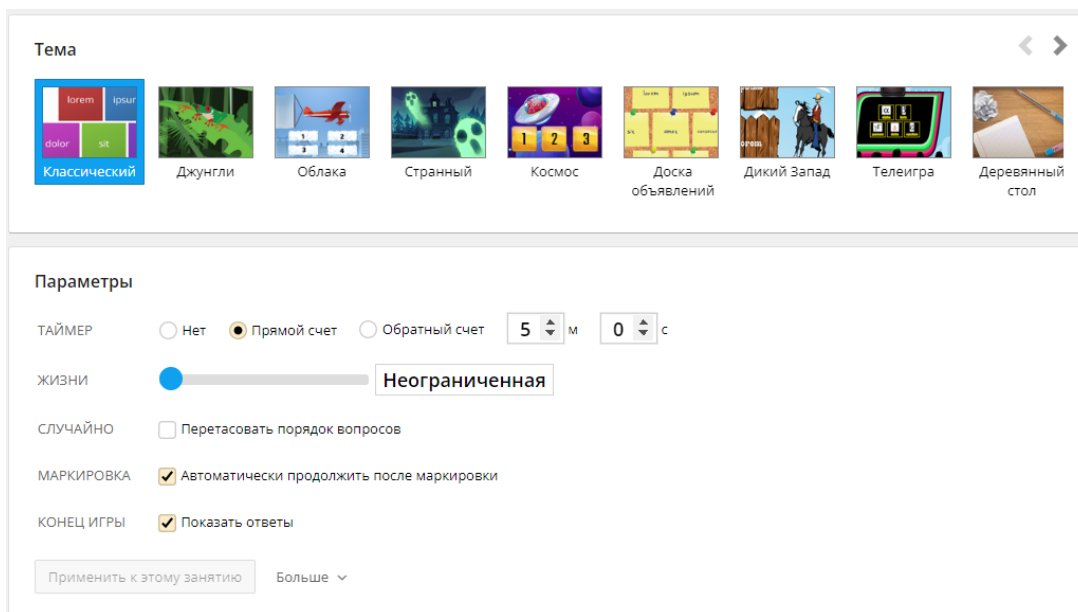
Тема

lorem ipsum dolor sit
Классический
Джунгли
Облака
Странный
Космос
Доска объявлений
Дикий Запад
Телеигра
Деревянный стол

Параметры

ТАЙМЕР Нет Прямой счет Обратный счет 5 м 0 с

ЖИЗНИ Неограниченная

СЛУЧАЙНО Перетасовать порядок вопросов

МАРКИРОВКА Автоматически продолжить после маркировки

КОНЕЦ ИГРЫ Показать ответы

Применить к этому занятию Больше